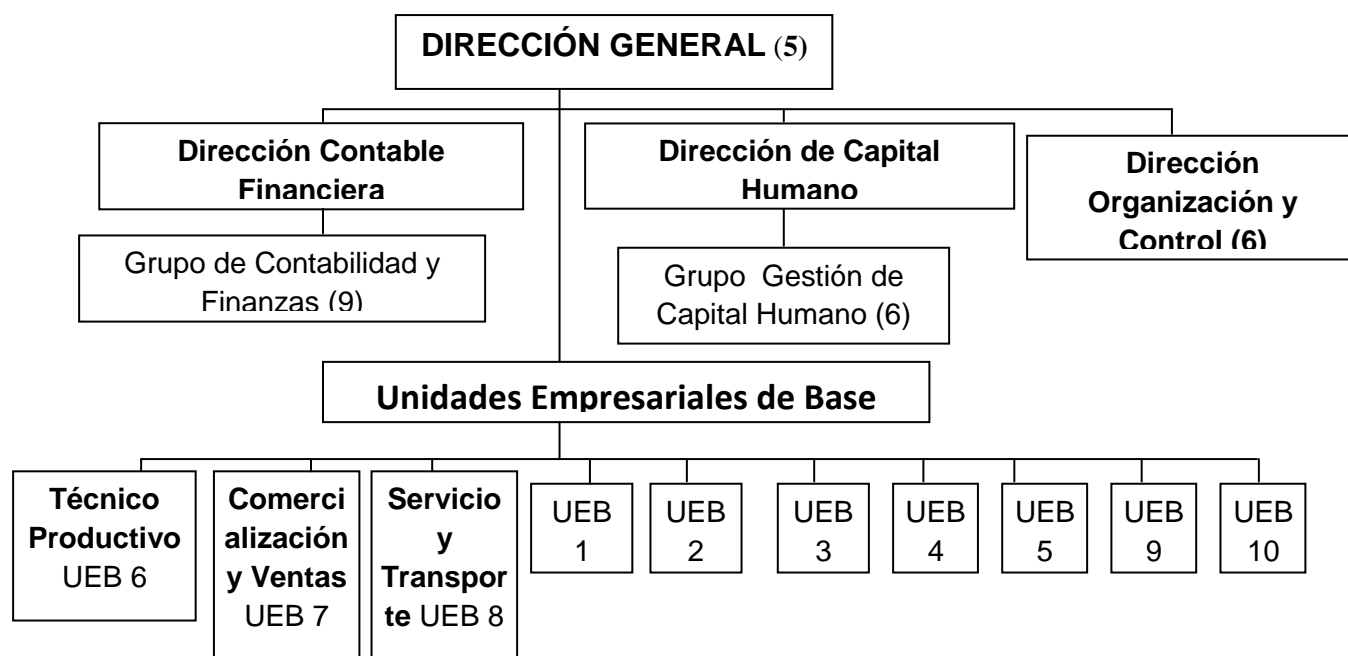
DIRECCIÓN GENERAL (5)

Dirección Contable Financiera

Grupo de Contabilidad y Finanzas (9)

Dirección de Capital Humano

Grupo Gestión de Capital Humano (6)

Dirección Organización y Control (6)

Unidades Empresariales de Base

Técnico Productivo UEB 6

Comercialización y Ventas UEB 7

Servicio y Transporte UEB 8

UEB 1

UEB 2

UEB 3

UEB 4

UEB 5

UEB 9

UEB 10